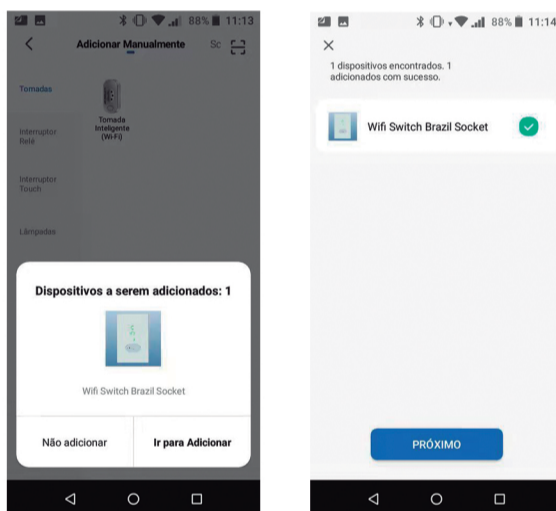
88% 11:13

Adicionar Manualmente Sc

Tomadas

Interruptor Relé

Interruptor Touch

Lâmpadas

Tomada Inteligente (Wi-Fi)

Dispositivos a serem adicionados: 1

Wifi Switch Brazil Socket

Não adicionar

Ir para Adicionar

88% 11:14

1 dispositivos encontrados. 1 adicionados com sucesso.

Wifi Switch Brazil Socket

PRÓXIMO